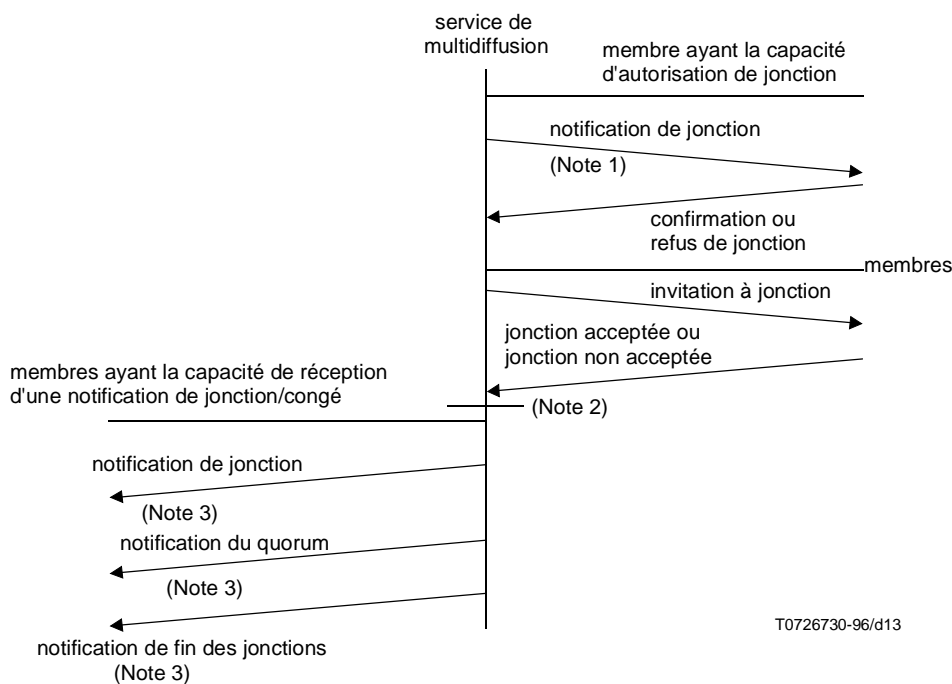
service de multidiffusion

membre ayant la capacité d'autorisation de jonction

notification de jonction

(Note 1)

confirmation ou refus de jonction

membres

invitation à jonction

jonction acceptée ou jonction non acceptée

membres ayant la capacité de réception d'une notification de jonction/congé

(Note 2)

notification de jonction

(Note 3)

notification du quorum

(Note 3)

T0726730-96/d13

notification de fin des jonctions
(Note 3)